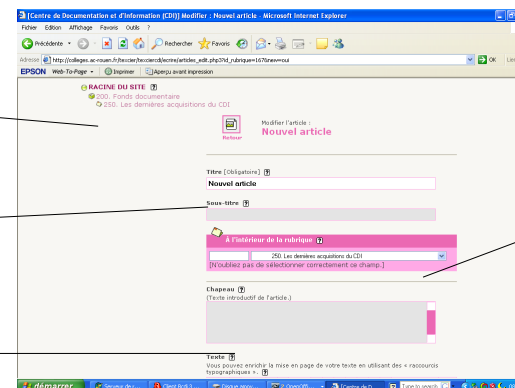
[Centre de Documentation et d'Information (CDI)] Modifier : Nouvel article - Microsoft Internet Explorer

Fichier Edition Affichage Favoris Outils ?

Précédente Rechercher Favoris

Adresse http://colleges.ac-rouen.fr/bexcier/bexciercdi/ecrire/articles_edit.php3?id_rubrique=167&new=oui OK Liens

EPSON Web-To-Page Imprimer Aperçu avant impression

RACINE DU SITE ?
200. Fonds documentaire
250. Les dernières acquisitions du CDI

Retour

Modifier l'article :
Nouvel article

Titre [Obligatoire] ?
Nouvel article

Sous-titre ?

À l'intérieur de la rubrique ?
250. Les dernières acquisitions du CDI
[N'oubliez pas de sélectionner correctement ce champ.]

Chapeau ?
(Texte introductif de l'article.)

Texte ?
Vous pouvez enrichir la mise en page de votre texte en utilisant des « raccourcis typographiques ». ?

démarrer